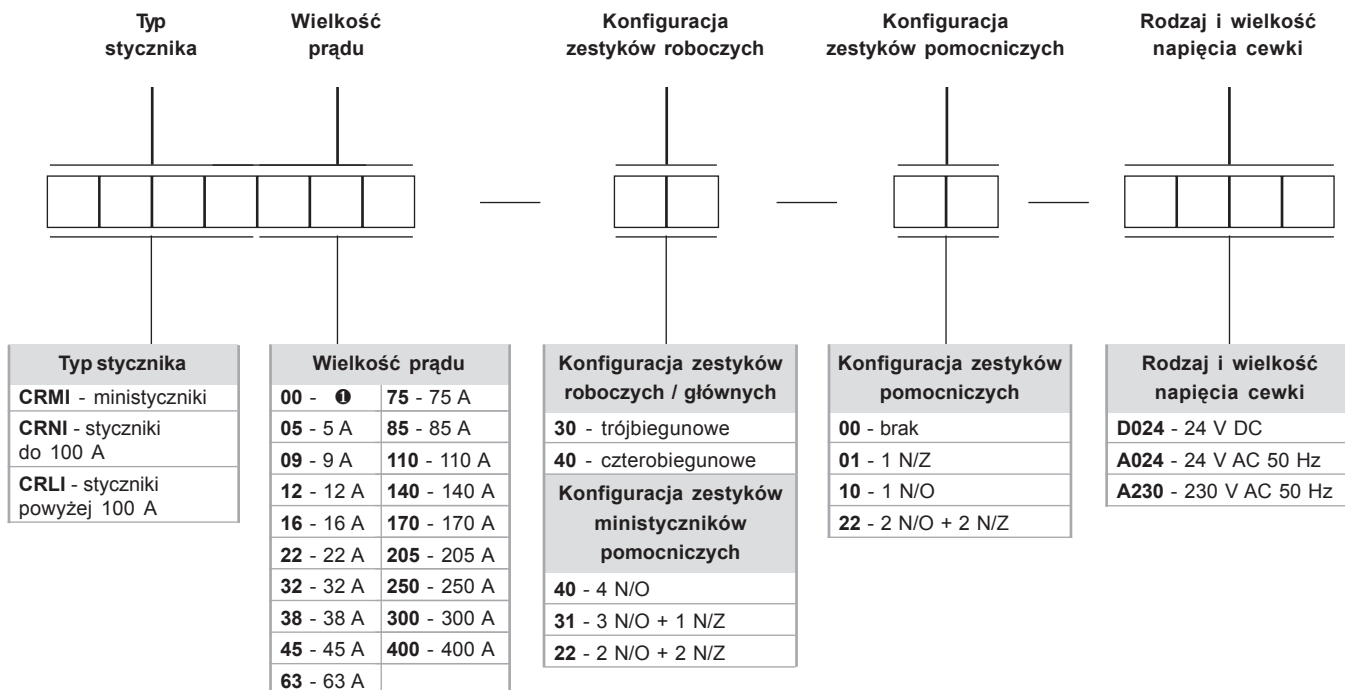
Typ stycznika

Wielkość prądu

Konfiguracja zestyków roboczych

Konfiguracja zestyków pomocniczych

Rodzaj i wielkość napięcia cewki

| Typ stycznika |
|---|
| **CRMI** - ministyczniki |
| **CRNI** - styczniki do 100 A |
| **CRLI** - styczniki powyżej 100 A |

| Wielkość prądu | |
|---|---|
| **00** - ❶ | **75** - 75 A |
| **05** - 5 A | **85** - 85 A |
| **09** - 9 A | **110** - 110 A |
| **12** - 12 A | **140** - 140 A |
| **16** - 16 A | **170** - 170 A |
| **22** - 22 A | **205** - 205 A |
| **32** - 32 A | **250** - 250 A |
| **38** - 38 A | **300** - 300 A |
| **45** - 45 A | **400** - 400 A |
| **63** - 63 A | |

| Konfiguracja zestyków roboczych / głównych |
|---|
| **30** - trójbiegunowe |
| **40** - czterobiegunowe |
| **Konfiguracja zestyków ministyczników pomocniczych** |
| **40** - 4 N/O |
| **31** - 3 N/O + 1 N/Z |
| **22** - 2 N/O + 2 N/Z |

| Konfiguracja zestyków pomocniczych |
|---|
| **00** - brak |
| **01** - 1 N/Z |
| **10** - 1 N/O |
| **22** - 2 N/O + 2 N/Z |

| Rodzaj i wielkość napięcia cewki |
|---|
| **D024** - 24 V DC |
| **A024** - 24 V AC 50 Hz |
| **A230** - 230 V AC 50 Hz |